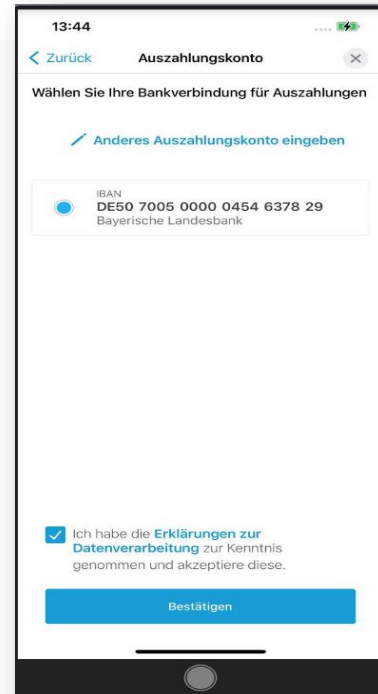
13:44

Zurück

Auszahlungskonto

Wählen Sie Ihre Bankverbindung für Auszahlungen

Anderes Auszahlungskonto eingeben

IBAN
DE50 7005 0000 0454 6378 29
Bayerische Landesbank

Ich habe die Erklärungen zur Datenverarbeitung zur Kenntnis genommen und akzeptiere diese.

Bestätigen